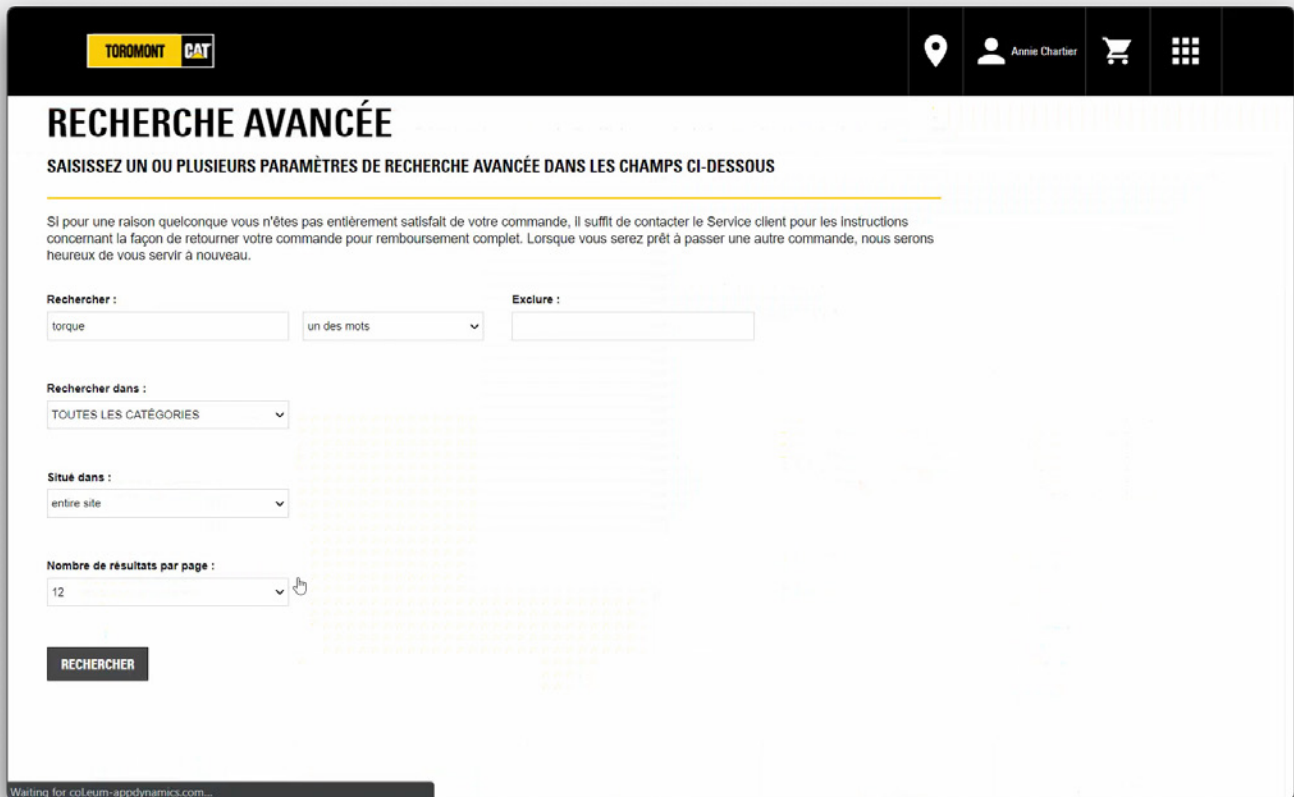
TOROMONT CAT

Annie Chartier

RECHERCHE AVANCÉE

SAISISSEZ UN OU PLUSIEURS PARAMÈTRES DE RECHERCHE AVANCÉE DANS LES CHAMPS CI-DESSOUS

Si pour une raison quelconque vous n'êtes pas entièrement satisfait de votre commande, il suffit de contacter le Service client pour les instructions concernant la façon de retourner votre commande pour remboursement complet. Lorsque vous serez prêt à passer une autre commande, nous serons heureux de vous servir à nouveau.

Rechercher :

torque

un des mots

Exclure :

Rechercher dans :

TOUTES LES CATÉGORIES

Situé dans :

entire site

Nombre de résultats par page :

12

RECHERCHER

Waiting for col.eum-appdynamics.com...